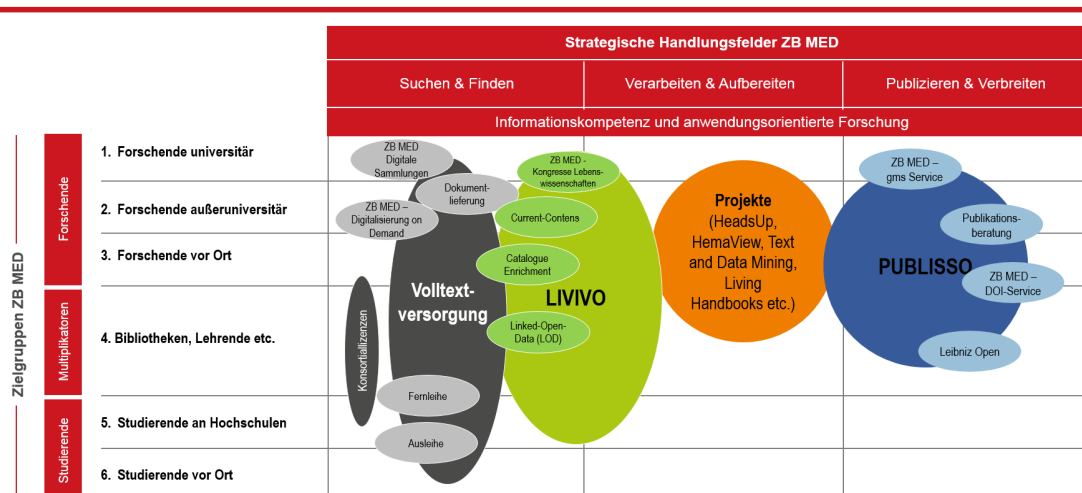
Strategische Handlungsfelder ZB MED

| Suchen & Finden | Verarbeiten & Aufbereiten | Publizieren & Verbreiten |
|---|---|---|

Informationskompetenz und anwendungsorientierte Forschung

Zielgruppen ZB MED

Forschende

1. Forschende universitär

2. Forschende außeruniversitär

3. Forschende vor Ort

Multiplikatoren

4. Bibliotheken, Lehrende etc.

Studierende

5. Studierende an Hochschulen

6. Studierende vor Ort

ZB MED Digitale Sammlungen

Dokumentlieferung

ZB MED – Digitalisierung on Demand

Volltextversorgung

Konsortiallizenzen

Fernleihe

Ausleihe

ZB MED – Kongresse Lebenswissenschaften

Current-Contens

Catalogue Enrichment

LIVIVO

Linked-Open-Data (LOD)

Projekte (HeadsUp, HemaView, Text and Data Mining, Living Handbooks etc.)

ZB MED – gms Service

Publikationsberatung

PUBLISSO

ZB MED – DOI-Service

Leibniz Open